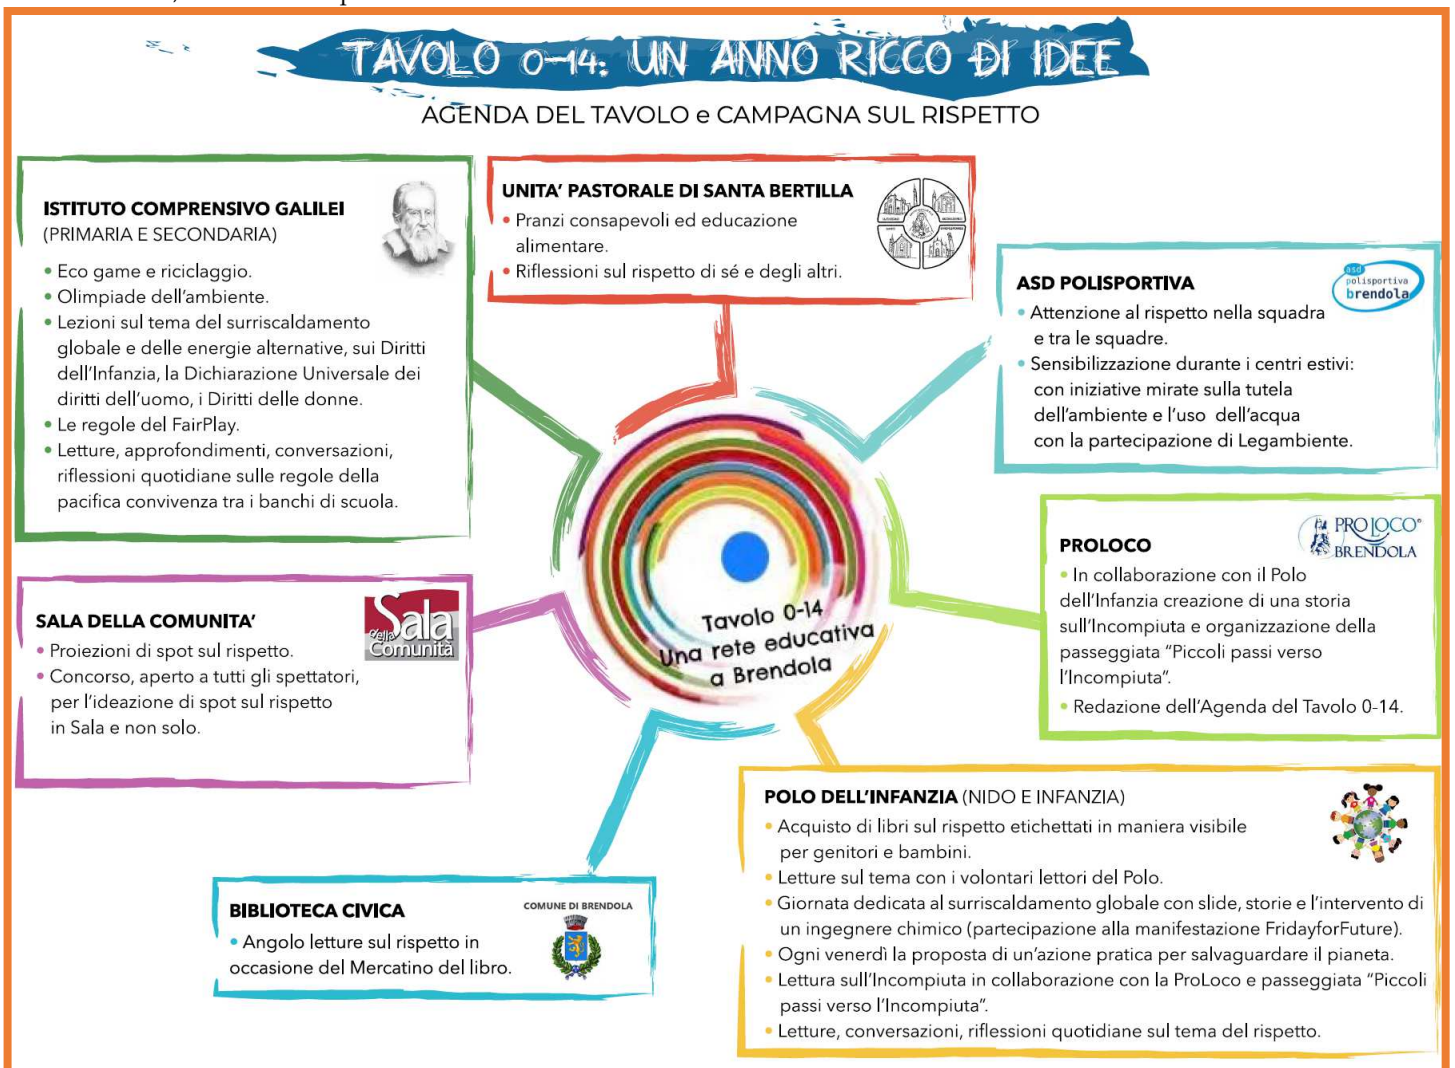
TAVOLO 0-14: UN ANNO RICCO DI IDEE

AGENDA DEL TAVOLO e CAMPAGNA SUL RISPETTO

ISTITUTO COMPRENSIVO GALILEI
(PRIMARIA E SECONDARIA)

• Eco game e riciclaggio.
• Olimpiade dell'ambiente.
• Lezioni sul tema del surriscaldamento globale e delle energie alternative, sui Diritti dell'Infanzia, la Dichiarazione Universale dei diritti dell'uomo, i Diritti delle donne.
• Le regole del FairPlay.
• Letture, approfondimenti, conversazioni, riflessioni quotidiane sulle regole della pacifica convivenza tra i banchi di scuola.

UNITA' PASTORALE DI SANTA BERTILLA

• Pranzi consapevoli ed educazione alimentare.
• Riflessioni sul rispetto di sé e degli altri.

ASD POLISPORTIVA

asd polisportiva brendola

• Attenzione al rispetto nella squadra e tra le squadre.
• Sensibilizzazione durante i centri estivi: con iniziative mirate sulla tutela dell'ambiente e l'uso dell'acqua con la partecipazione di Legambiente.

PROLOCO

PRO LOCO BRENDOLA

• In collaborazione con il Polo dell'Infanzia creazione di una storia sull'Incompiuta e organizzazione della passeggiata "Piccoli passi verso l'Incompiuta".
• Redazione dell'Agenda del Tavolo 0-14.

SALA DELLA COMUNITA'

Sala della Comunità

• Proiezioni di spot sul rispetto.
• Concorso, aperto a tutti gli spettatori, per l'ideazione di spot sul rispetto in Sala e non solo.

Tavolo 0-14
Una rete educativa
a Brendola

POLO DELL'INFANZIA (NIDO E INFANZIA)

• Acquisto di libri sul rispetto etichettati in maniera visibile per genitori e bambini.
• Letture sul tema con i volontari lettori del Polo.
• Giornata dedicata al surriscaldamento globale con slide, storie e l'intervento di un ingegnere chimico (partecipazione alla manifestazione FridayforFuture).
• Ogni venerdì la proposta di un'azione pratica per salvaguardare il pianeta.
• Lettura sull'Incompiuta in collaborazione con la ProLoco e passeggiata "Piccoli passi verso l'Incompiuta".
• Letture, conversazioni, riflessioni quotidiane sul tema del rispetto.

BIBLIOTECA CIVICA

COMUNE DI BRENDOLA

• Angolo letture sul rispetto in occasione del Mercatino del libro.